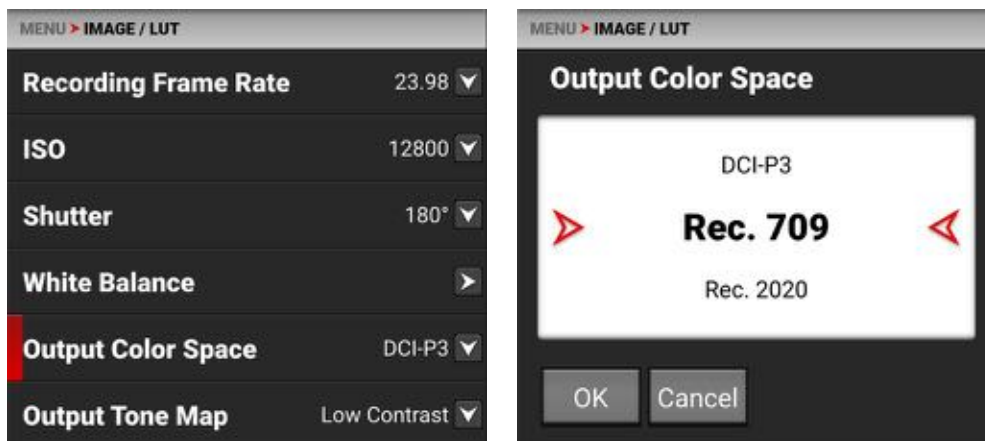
MENU > IMAGE / LUT

Recording Frame Rate 23.98

ISO 12800

Shutter 180°

White Balance

Output Color Space DCI-P3

Output Tone Map Low Contrast

MENU > IMAGE / LUT

Output Color Space

DCI-P3

Rec. 709

Rec. 2020

OK

Cancel